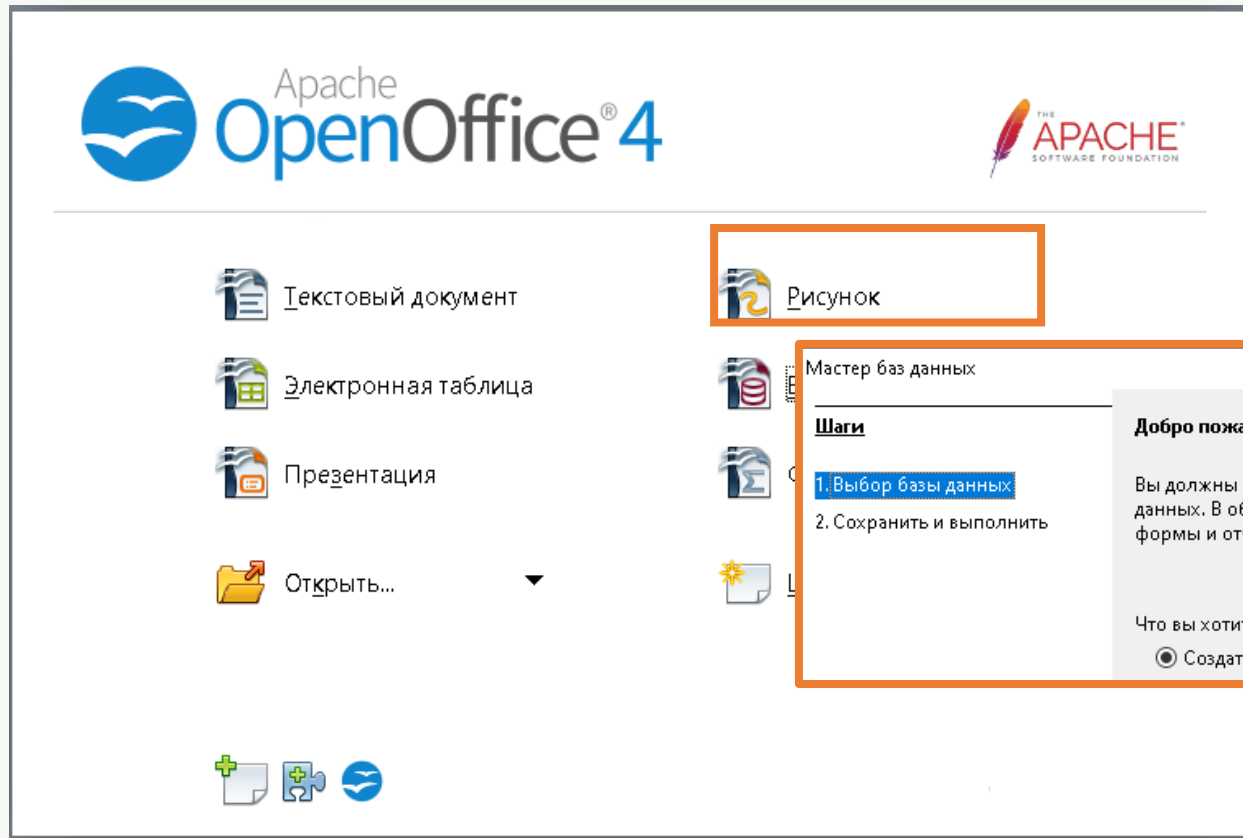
Apache OpenOffice® 4

THE APACHE SOFTWARE FOUNDATION

Текстовый документ

Рисунок

Электронная таблица

Презентация

Открыть...

Мастер баз данных

Шаги

1. Выбор базы данных

2. Сохранить и выполнить

Добро пожа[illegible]

Вы должны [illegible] данных. В об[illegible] формы и от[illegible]

Что вы хоти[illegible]

Создат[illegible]